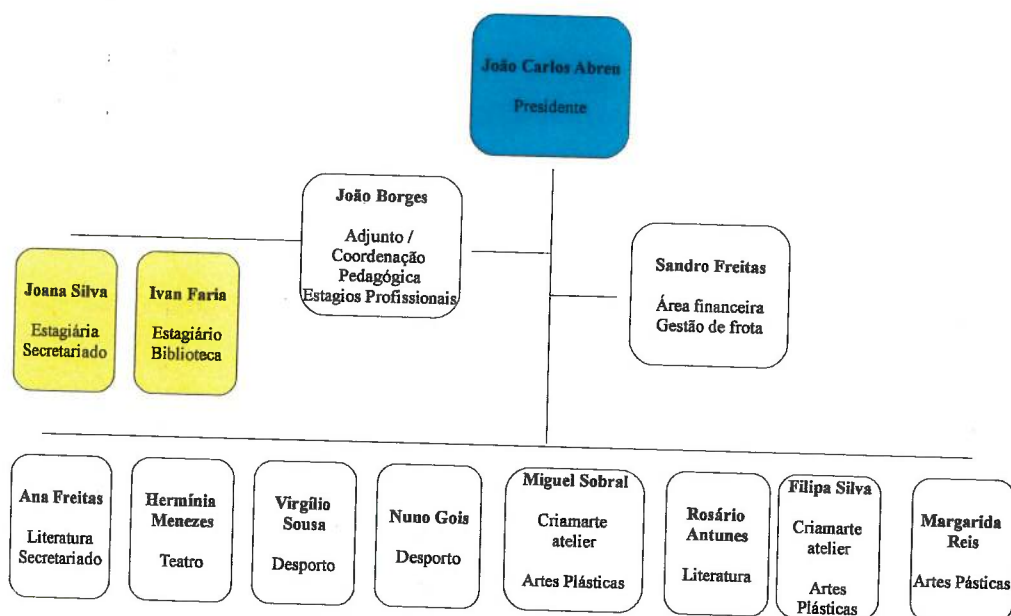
João Carlos Abreu

Presidente

João Borges

Adjunto / Coordenação Pedagógica Estagios Profissionais

Sandro Freitas

Área financeira Gestão de frota

Joana Silva

Estagiária Secretariado

Ivan Faria

Estagiário Biblioteca

Ana Freitas

Literatura Secretariado

Hermínia Menezes

Teatro

Virgílio Sousa

Desporto

Nuno Gois

Desporto

Miguel Sobral

Criamarte atelier

Artes Plásticas

Rosário Antunes

Literatura

Filipa Silva

Criamarte atelier

Artes Plásticas

Margarida Reis

Artes Pásticas